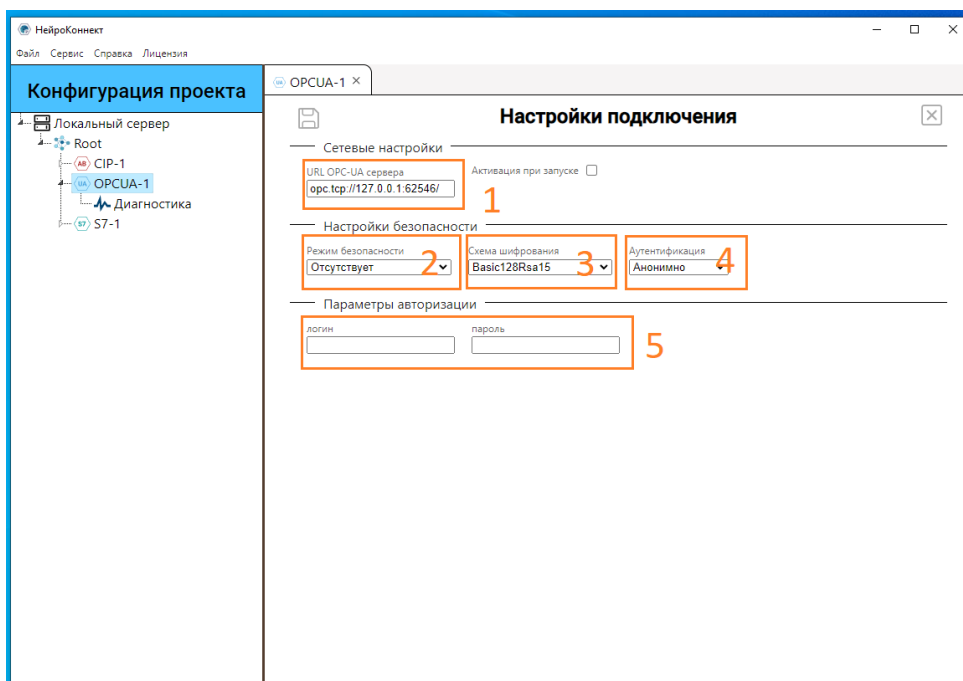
НейроКоннект

Файл Сервис Справка Лицензия

Конфигурация проекта

Локальный сервер
Root
AB CIP-1
UA OPCUA-1
Диагностика
S7 S7-1

UA OPCUA-1 ×

Настройки подключения

Сетевые настройки

URL OPC-UA сервера
opc.tcp://127.0.0.1:62546/

Активация при запуске

1

Настройки безопасности

Режим безопасности
Отсутствует

2

Схема шифрования
Basic128Rsa15

3

Аутентификация
Анонимно

4

Параметры авторизации

логин

пароль

5